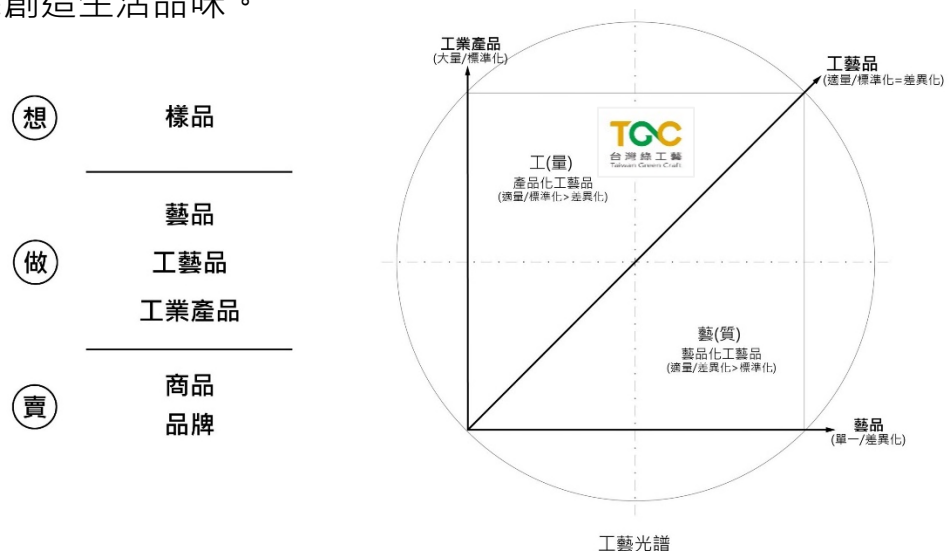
創造生活品味。

想 樣品

做 藝品
工藝品
工業產品

賣 商品
品牌

工業產品
(大量/標準化)

工藝品
(適量/標準化=差異化)

TGC
台灣綠工藝
Taiwan Green Craft

工(量)
產品化工藝品
(適量/標準化>差異化)

藝(質)
藝品化工藝品
(適量/差異化>標準化)

藝品
(單一/差異化)

工藝光譜